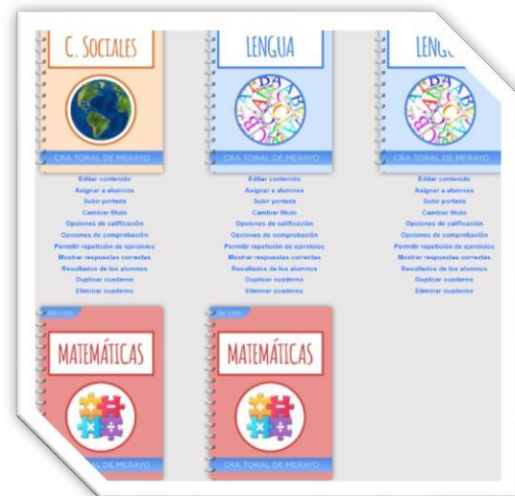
C. SOCIALES

CRA TORAL DE MERAYO

Editar contenido
Asignar a alumnos
Subir portada
Cambiar título
Opciones de calificación
Opciones de comprobación
Permitir repetición de ejercicios
Mostrar respuestas correctas
Resultados de los alumnos
Duplicar cuaderno
Eliminar cuaderno

LENGUA

CRA TORAL DE MERAYO

Editar contenido
Asignar a alumnos
Subir portada
Cambiar título
Opciones de calificación
Opciones de comprobación
Permitir repetición de ejercicios
Mostrar respuestas correctas
Resultados de los alumnos
Duplicar cuaderno
Eliminar cuaderno

LENG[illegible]

CRA TORAL DE MERAYO

Editar contenido
Asignar a alumnos
Subir portada
Cambiar título
Opciones de calificación
Opciones de comprobación
Permitir repetición de ejercicios
Mostrar respuestas correctas
Resultados de los alumnos
Duplicar cuaderno
Eliminar cuaderno

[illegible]

MATEMÁTICAS

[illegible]RAL DE MERAYO

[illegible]

MATEMÁTICAS

CRA TORAL DE MERAYO